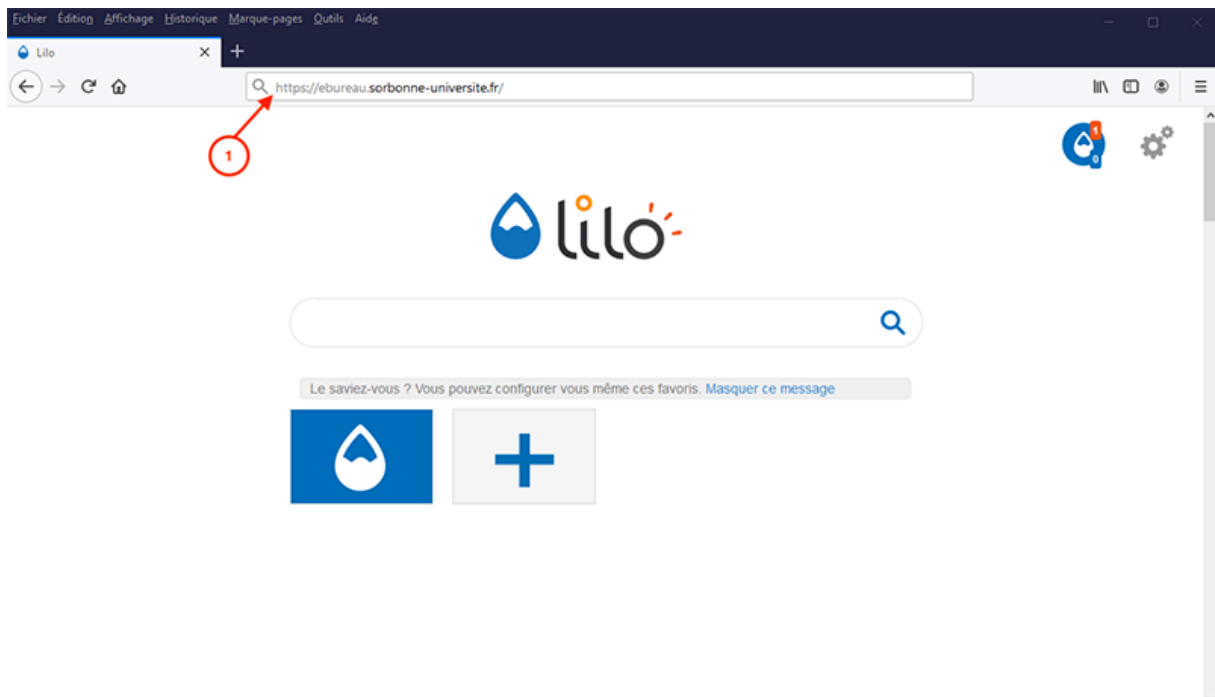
Fichier Édition Affichage Historique Marque-pages Outils Aide

Lilo

https://ebureau.sorbonne-universite.fr/

1

1
0

lilo

Le saviez-vous ? Vous pouvez configurer vous même ces favoris. Masquer ce message